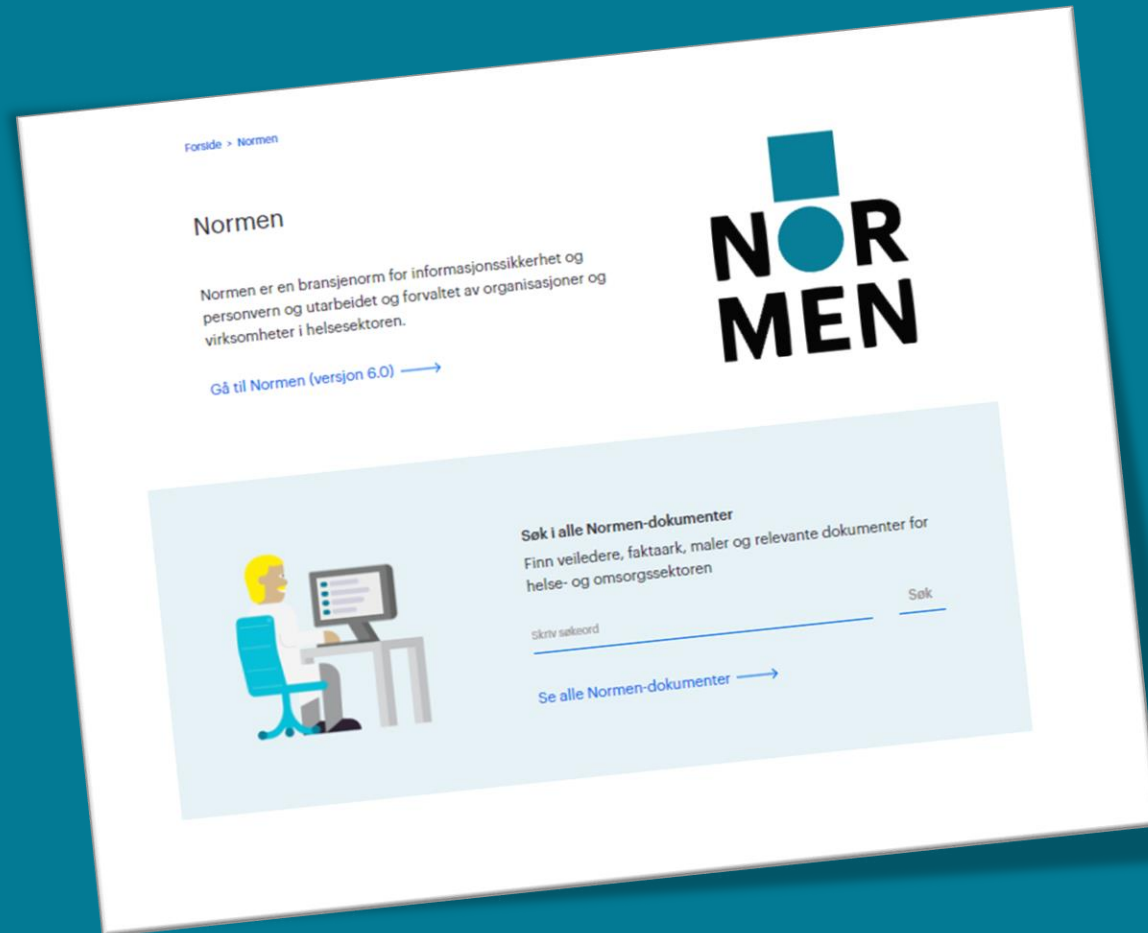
Forside > Normen

Normen

Normen er en bransjenorm for informasjonssikkerhet og personvern og utarbeidet og forvaltet av organisasjoner og virksomheter i helsesektoren.

Gå til Normen (versjon 6.0)

NOR
MEN

Søk i alle Normen-dokumenter

Finn veiledere, faktaark, maler og relevante dokumenter for helse- og omsorgssektoren

Skriv søkeord

Søk

Se alle Normen-dokumenter